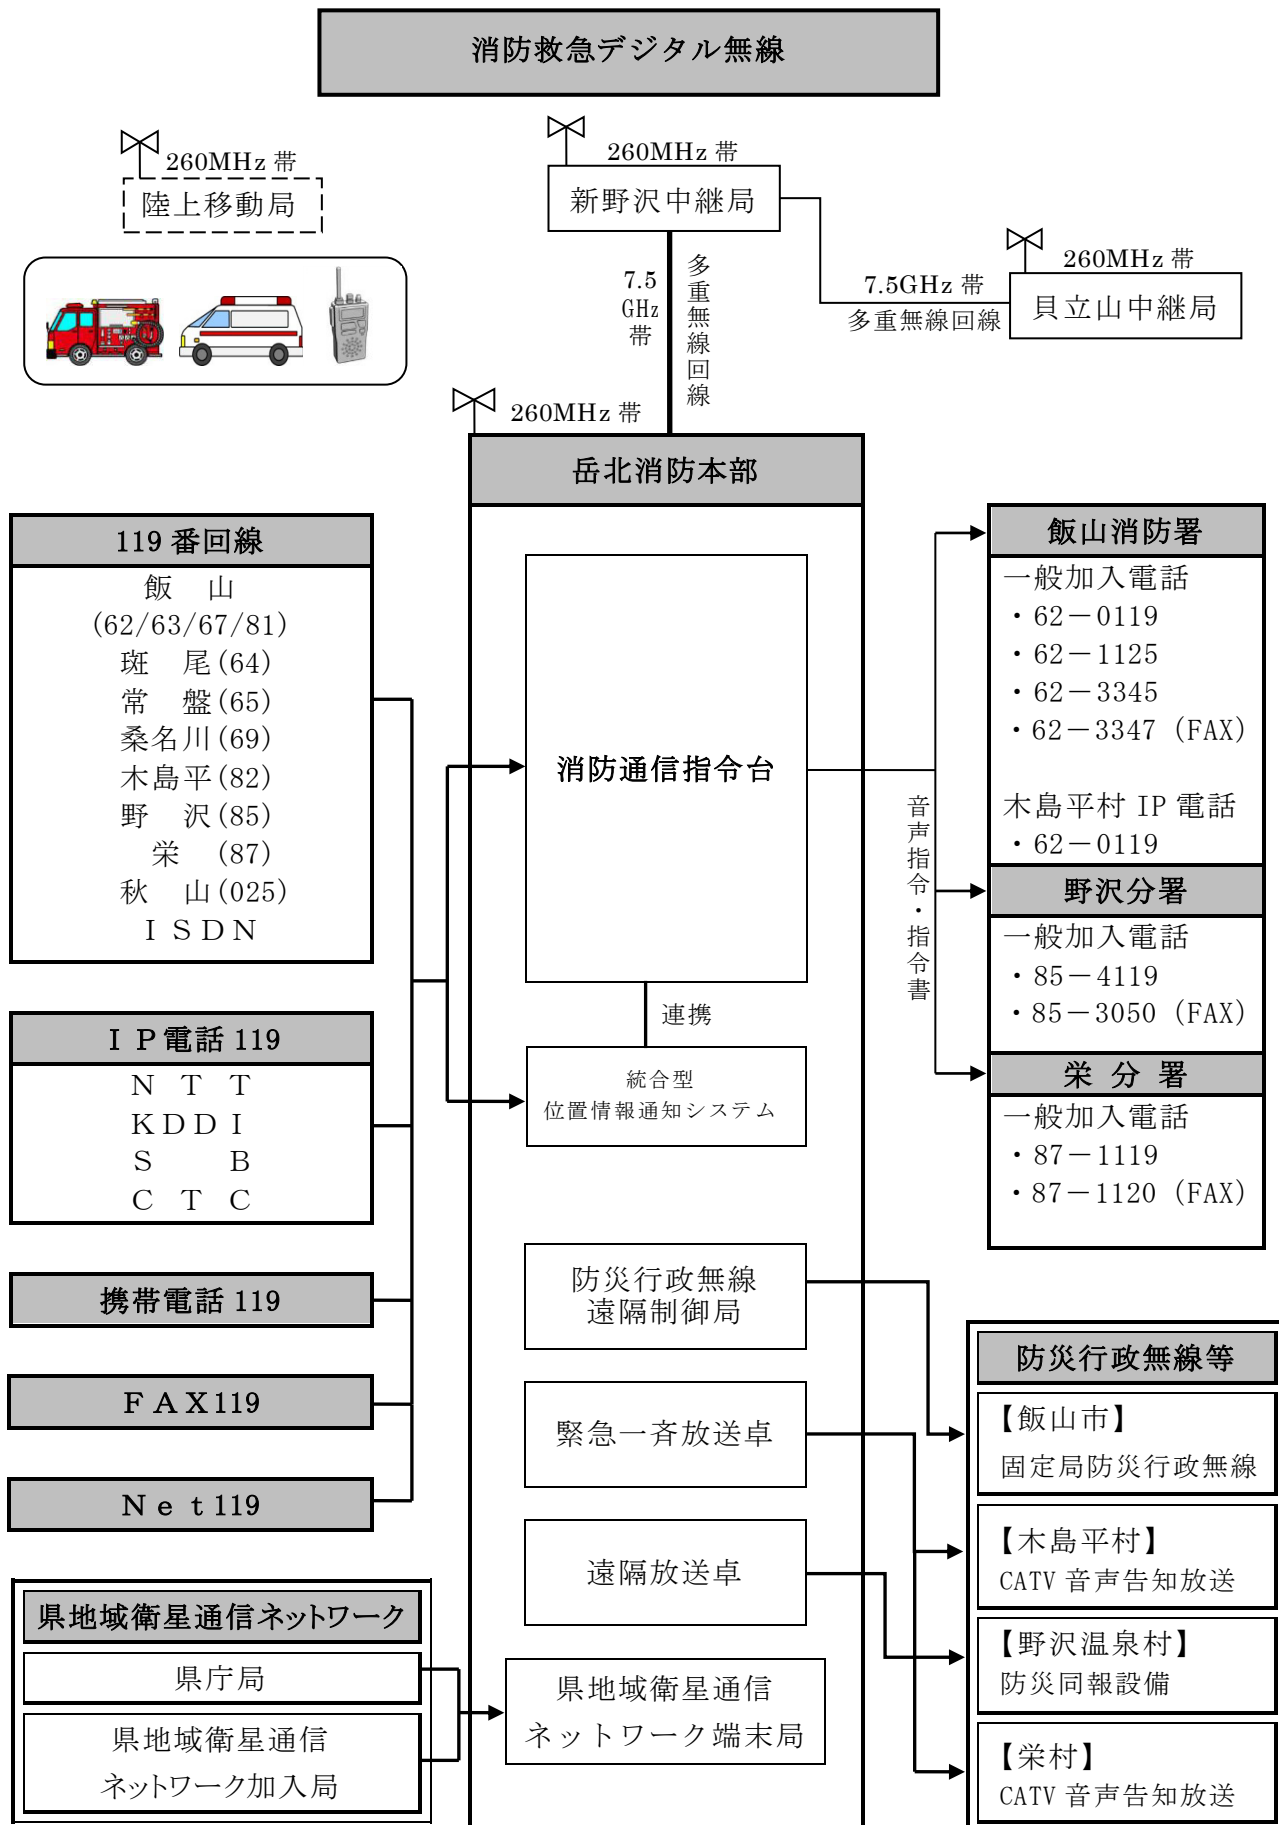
消防救急デジタル無線

260MHz 帯
陸上移動局

260MHz 帯
新野沢中継局

7.5 GHz 帯
多重無線回線

7.5GHz 帯
多重無線回線

260MHz 帯
貝立山中継局

260MHz 帯
岳北消防本部

119 番回線
飯　山
(62/63/67/81)
斑　尾(64)
常　盤(65)
桑名川(69)
木島平(82)
野　沢(85)
栄　(87)
秋　山(025)
ＩＳＤＮ

ＩＰ電話 119
ＮＴＴ
ＫＤＤＩ
ＳＢ
ＣＴＣ

携帯電話 119

ＦＡＸ119

Ｎｅｔ119

消防通信指令台

連携

統合型
位置情報通知システム

音声指令・指令書

飯山消防署
一般加入電話
・62－0119
・62－1125
・62－3345
・62－3347（FAX）

木島平村 IP 電話
・62－0119

野沢分署
一般加入電話
・85－4119
・85－3050（FAX）

栄 分 署
一般加入電話
・87－1119
・87－1120（FAX）

防災行政無線
遠隔制御局

緊急一斉放送卓

遠隔放送卓

防災行政無線等
【飯山市】
固定局防災行政無線
【木島平村】
CATV 音声告知放送
【野沢温泉村】
防災同報設備
【栄村】
CATV 音声告知放送

県地域衛星通信ネットワーク
県庁局
県地域衛星通信
ネットワーク加入局

県地域衛星通信
ネットワーク端末局